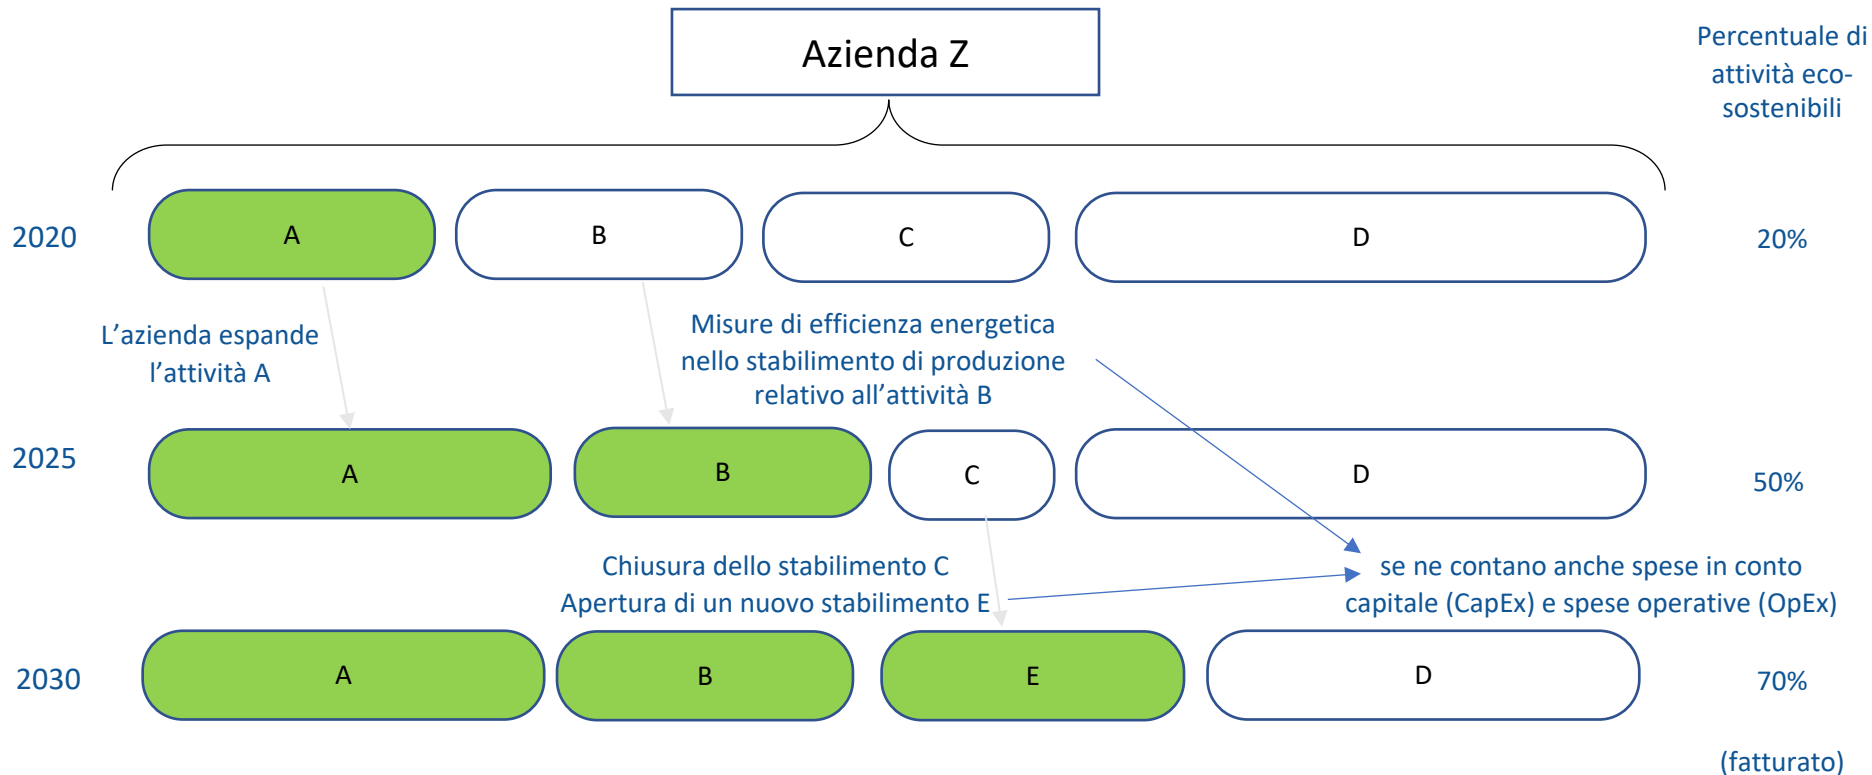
Azienda Z

Percentuale di attività eco-sostenibili

2020 A B C D 20%

L’azienda espande l’attività A

Misure di efficienza energetica nello stabilimento di produzione relativo all’attività B

2025 A B C D 50%

Chiusura dello stabilimento C
Apertura di un nuovo stabilimento E

se ne contano anche spese in conto capitale (CapEx) e spese operative (OpEx)

2030 A B E D 70%

(fatturato)